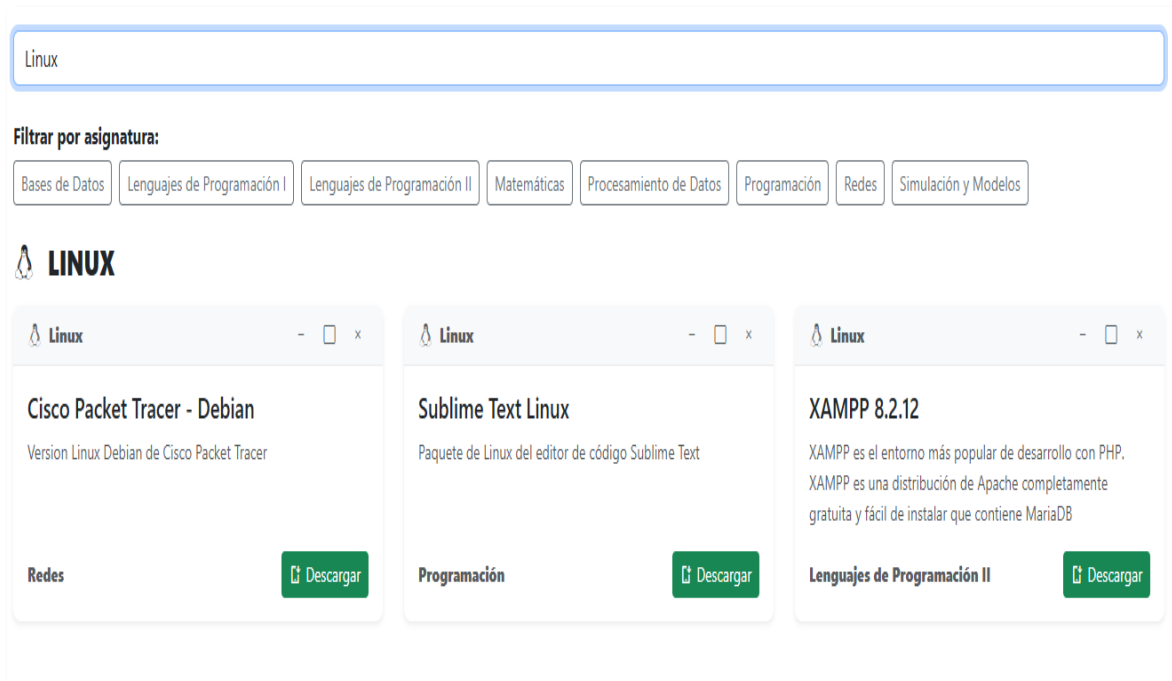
Linux

Filtrar por asignatura:

Bases de Datos | Lenguajes de Programación I | Lenguajes de Programación II | Matemáticas | Procesamiento de Datos | Programación | Redes | Simulación y Modelos

LINUX

Linux – ☐ x

Cisco Packet Tracer - Debian

Version Linux Debian de Cisco Packet Tracer

Redes

Descargar

Linux – ☐ x

Sublime Text Linux

Paquete de Linux del editor de código Sublime Text

Programación

Descargar

Linux – ☐ x

XAMPP 8.2.12

XAMPP es el entorno más popular de desarrollo con PHP. XAMPP es una distribución de Apache completamente gratuita y fácil de instalar que contiene MariaDB

Lenguajes de Programación II

Descargar